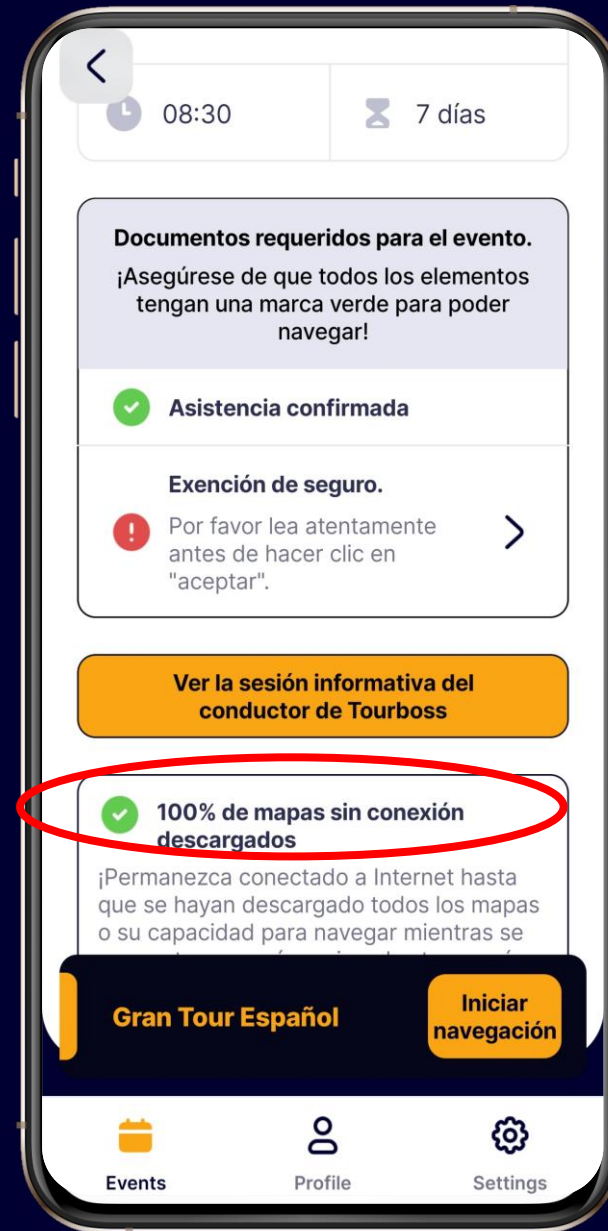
<

08:30

7 días

Documentos requeridos para el evento.

¡Asegúrese de que todos los elementos tengan una marca verde para poder navegar!

Asistencia confirmada

Exención de seguro.

Por favor lea atentamente antes de hacer clic en "aceptar".

>

Ver la sesión informativa del conductor de Tourboss

100% de mapas sin conexión descargados

¡Permanezca conectado a Internet hasta que se hayan descargado todos los mapas o su capacidad para navegar mientras se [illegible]

Gran Tour Español

Iniciar navegación

Events

Profile

Settings